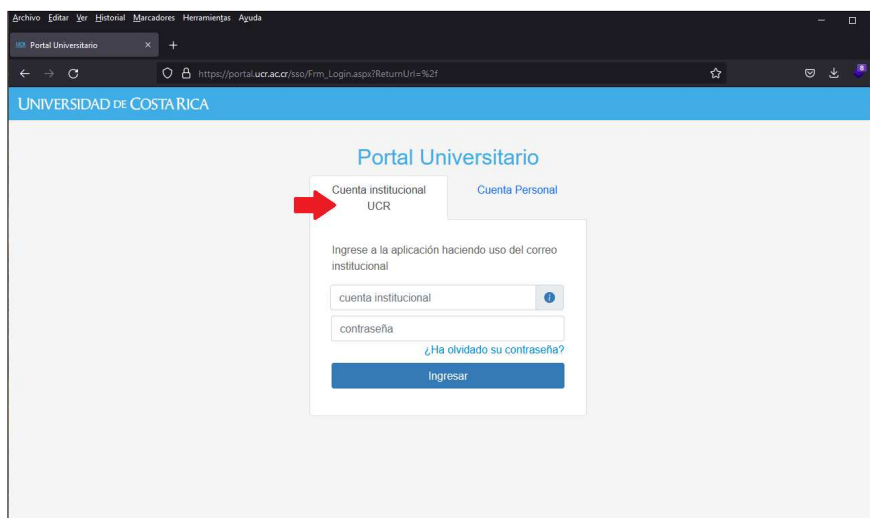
Archivo Editar Ver Historial Marcadores Herramientas Ayuda

Portal Universitario ×

https://portal.ucr.ac.cr/sso/Frm_Login.aspx?ReturnUrl=%2f

UNIVERSIDAD DE COSTA RICA

Portal Universitario

Cuenta institucional UCR

Cuenta Personal

Ingrese a la aplicación haciendo uso del correo institucional

cuenta institucional

contraseña

¿Ha olvidado su contraseña?

Ingresar